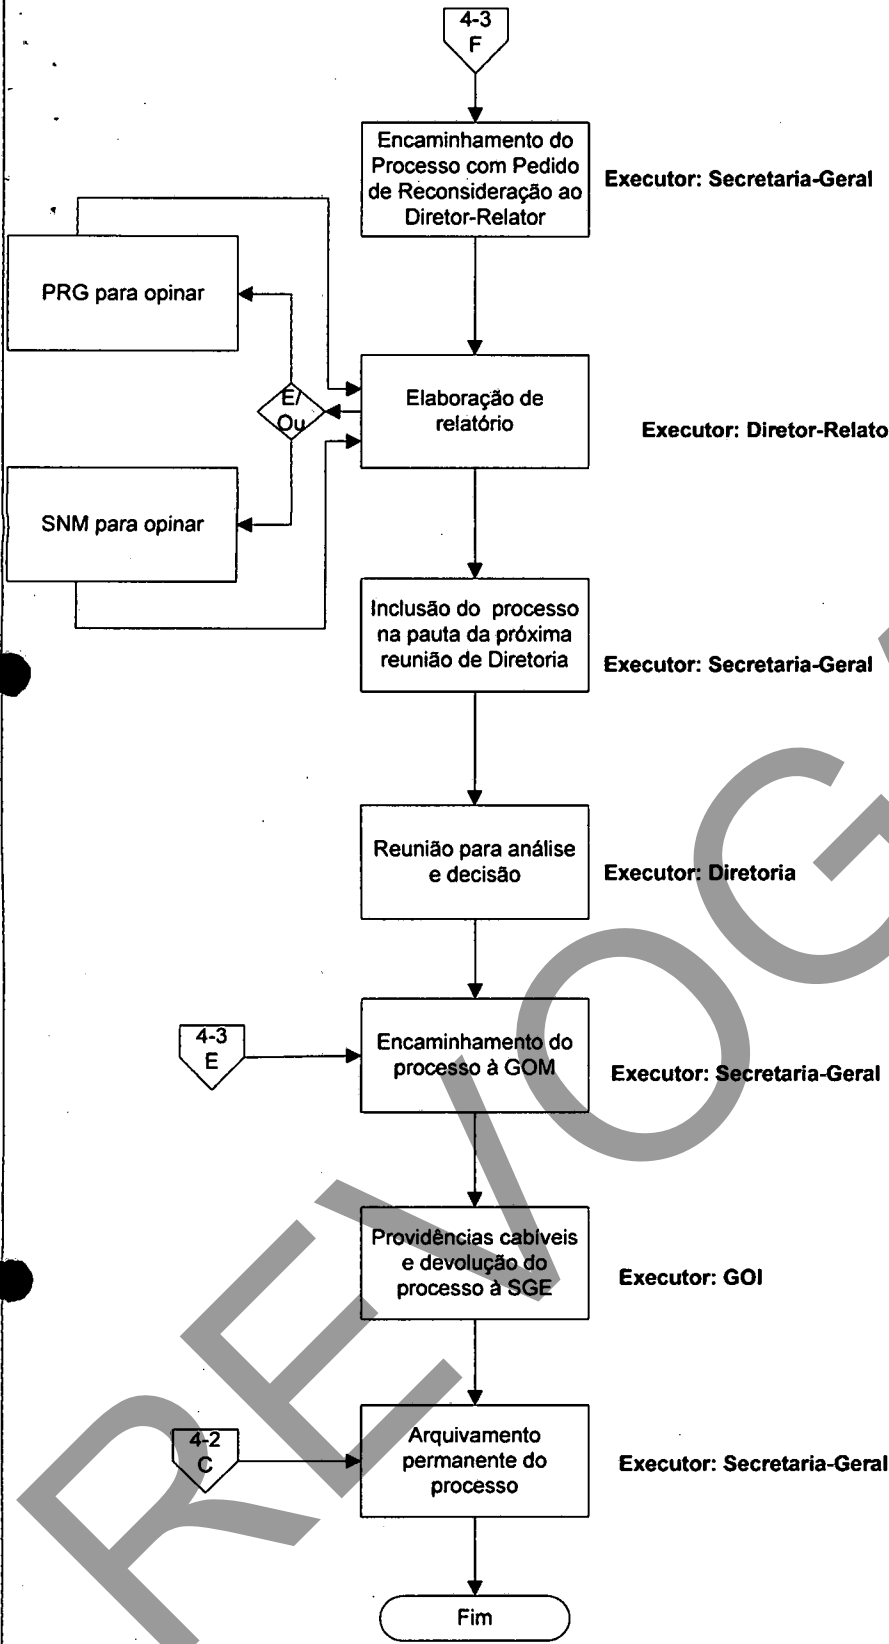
4-3
F

Encaminhamento do Processo com Pedido de Reconsideração ao Diretor-Relator

Executor: Secretaria-Geral

PRG para opinar

E/
Ou

Elaboração de relatório

Executor: Diretor-Relato

SNM para opinar

Inclusão do processo na pauta da próxima reunião de Diretoria

Executor: Secretaria-Geral

Reunião para análise e decisão

Executor: Diretoria

4-3
E

Encaminhamento do processo à GOM

Executor: Secretaria-Geral

Providências cabíveis e devolução do processo à SGE

Executor: GOI

4-2
C

Arquivamento permanente do processo

Executor: Secretaria-Geral

Fim

REVOG